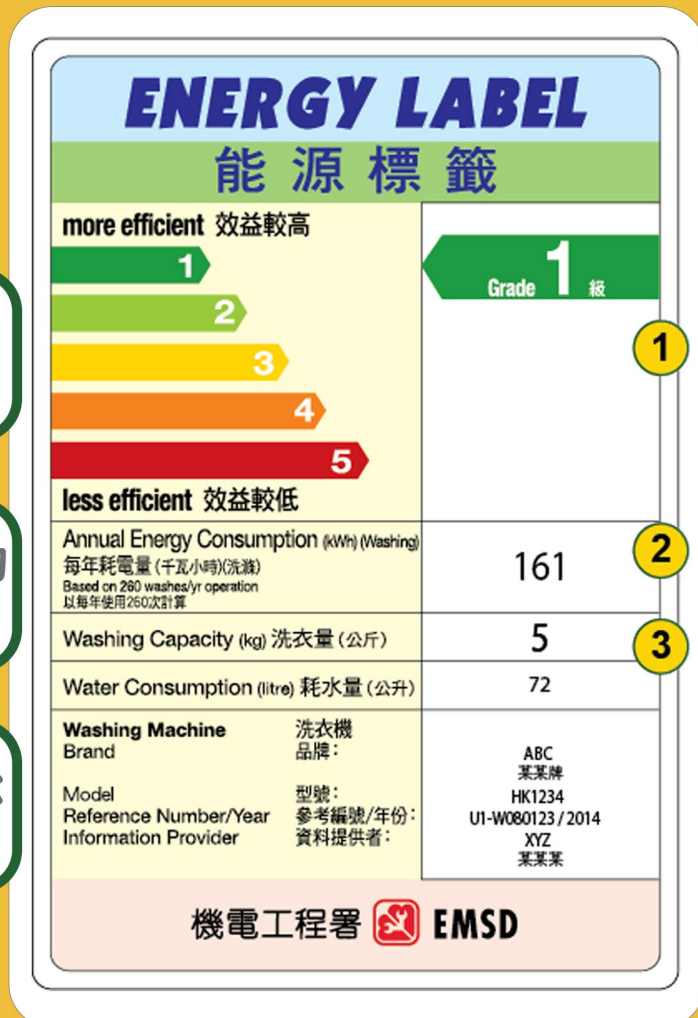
ENERGY LABEL
能源標籤

more efficient 效益較高

1
2
3
4
5

less efficient 效益較低

Grade 1 級

1
2
3

| Annual Energy Consumption (kWh) (Washing) 每年耗電量(千瓦小時)(洗滌) Based on 260 washes/yr operation 以每年使用260次計算 | 161 |
|---|---|
| Washing Capacity (kg) 洗衣量(公斤) | 5 |
| Water Consumption (litre) 耗水量(公升) | 72 |
| Washing Machine 洗衣機 Brand 品牌: | ABC 某某牌 |
| Model 型號: | HK1234 |
| Reference Number/Year 參考編號/年份: | U1-W080123 / 2014 |
| Information Provider 資料提供者: | XYZ 某某某 |

機電工程署 EMSD